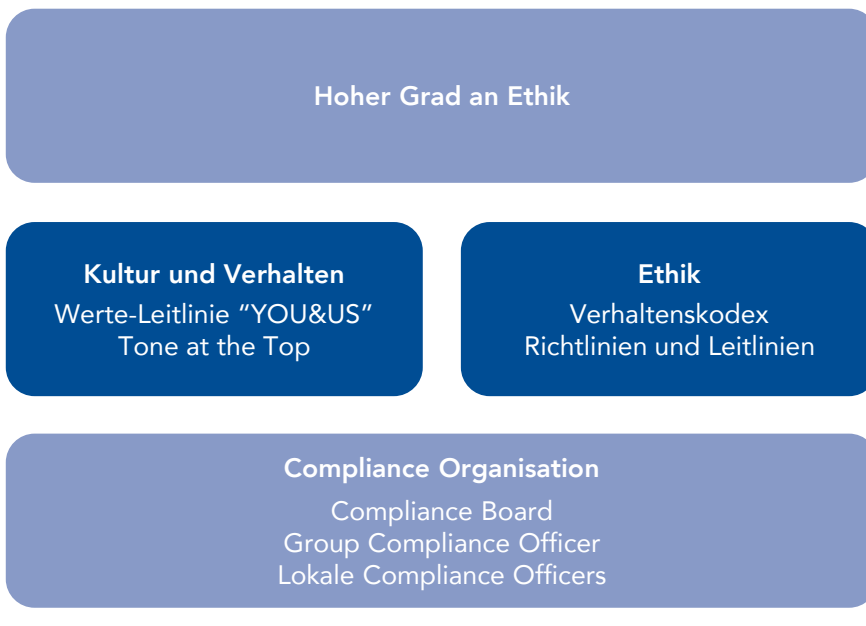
Hoher Grad an Ethik

Kultur und Verhalten
Werte-Leitlinie “YOU&US”
Tone at the Top

Ethik
Verhaltenskodex
Richtlinien und Leitlinien

Compliance Organisation
Compliance Board
Group Compliance Officer
Lokale Compliance Officers